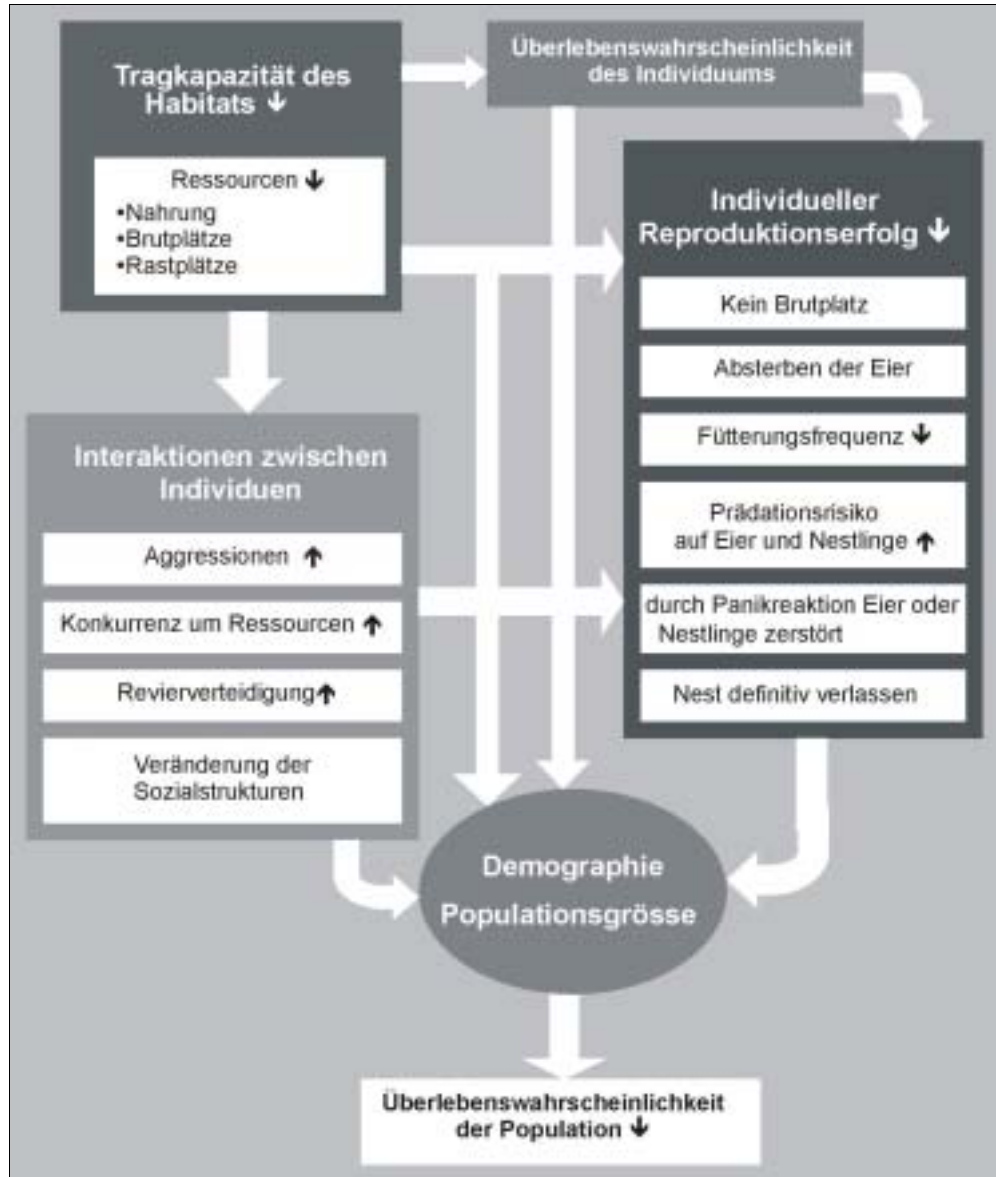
Tragkapazität des Habitats ↓

Ressourcen ↓
•Nahrung
•Brutplätze
•Rastplätze

Überlebenswahrscheinlichkeit des Individuums

Individueller Reproduktionserfolg ↓

Kein Brutplatz

Absterben der Eier

Fütterungsfrequenz ↓

Prädationsrisiko auf Eier und Nestlinge ↑

durch Panikreaktion Eier oder Nestlinge zerstört

Nest definitiv verlassen

Interaktionen zwischen Individuen

Aggressionen ↑

Konkurrenz um Ressourcen ↑

Revierverteidigung ↑

Veränderung der Sozialstrukturen

Demographie
Populationsgrösse

Überlebenswahrscheinlichkeit der Population ↓